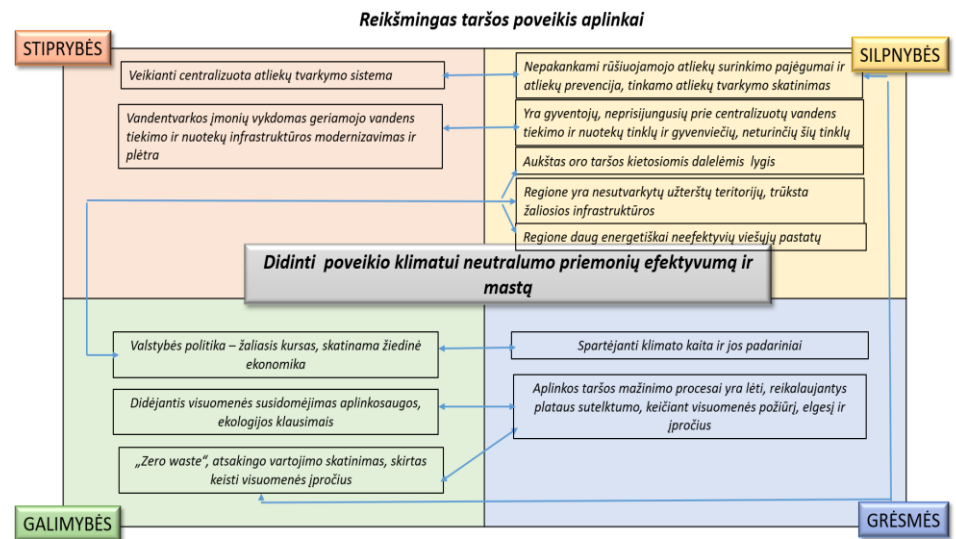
Reikšmingas taršos poveikis aplinkai

STIPRYBĖS

SILPNYBĖS

Veikianti centralizuota atliekų tvarkymo sistema

Nepakankami rūšiuojamojo atliekų surinkimo pajėgumai ir atliekų prevencija, tinkamo atliekų tvarkymo skatinimas

Vandentvarkos įmonių vykdomas geriamojo vandens tiekimo ir nuotekų infrastruktūros modernizavimas ir plėtra

Yra gyventojų, neprisijungusių prie centralizuotų vandens tiekimo ir nuotekų tinklų ir gyvenviečių, neturinčių šių tinklų

Aukštas oro taršos kietosiomis dalelėmis lygis

Regione yra nesutvarkytų užterštų teritorijų, trūksta žaliosios infrastruktūros

Regione daug energetiškai neefektyvių viešųjų pastatų

Didinti poveikio klimatui neutralumo priemonių efektyvumą ir mastą

Valstybės politika – žaliasis kursas, skatinama žiedinė ekonomika

Spartėjanti klimato kaita ir jos padariniai

Didėjantis visuomenės susidomėjimas aplinkosaugos, ekologijos klausimais

Aplinkos taršos mažinimo procesai yra lėti, reikalaujantys plataus sutelktumo, keičiant visuomenės požiūrį, elgesį ir įpročius

„Zero waste", atsakingo vartojimo skatinimas, skirtas keisti visuomenės įpročius

GALIMYBĖS

GRĖSMĖS